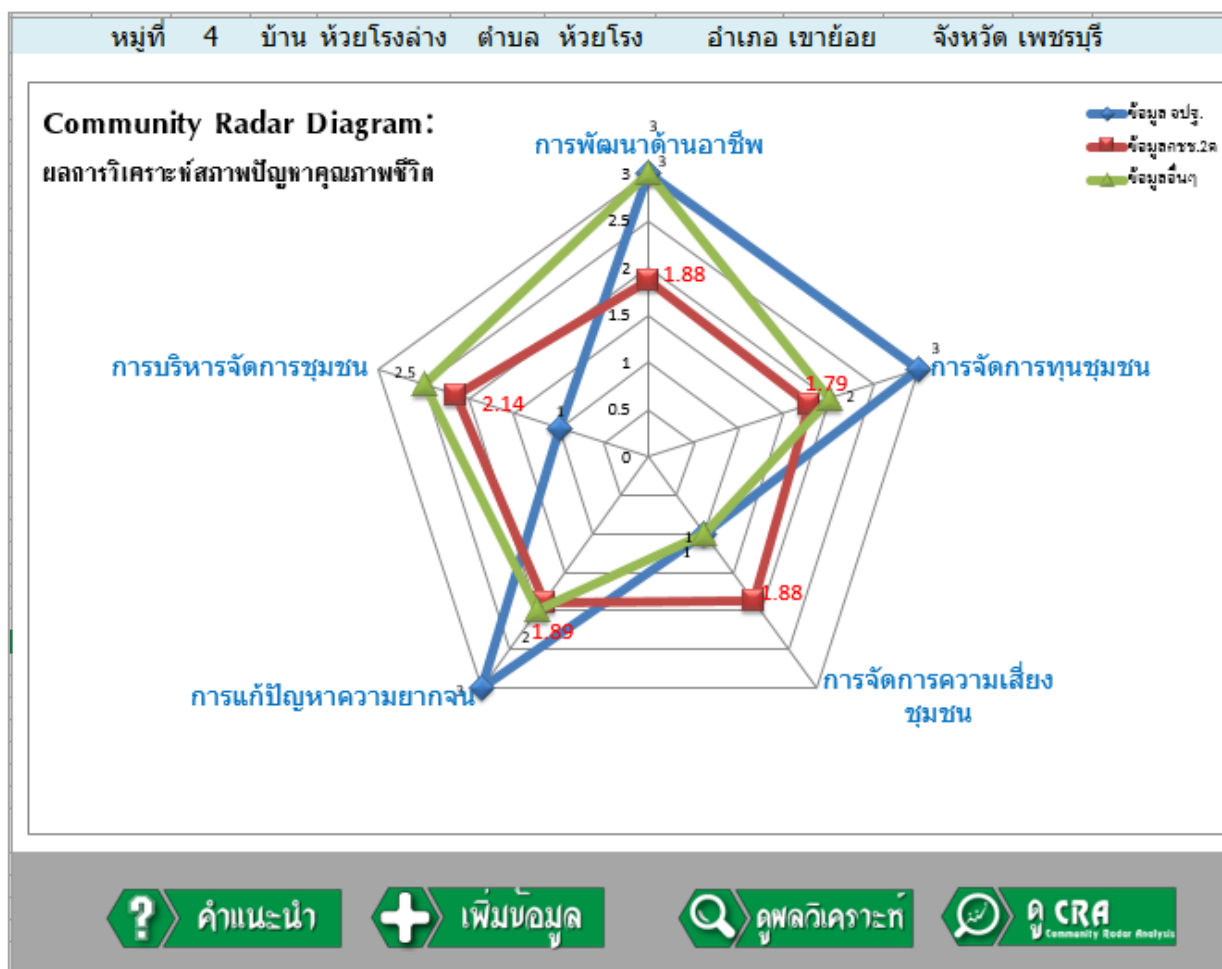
หมู่ที่ 4 บ้าน ห้วยโรงล่าง ตำบล ห้วยโรง อำเภอ เขาย้อย จังหวัด เพชรบุรี

Community Radar Diagram:
ผลการวิเคราะห์สภาพปัญหาคุณภาพชีวิต

ข้อมูล จปฐ.
ข้อมูลกชช.2ค
ข้อมูลอื่นๆ

การพัฒนาด้านอาชีพ
3
3
3
2.5
2
1.88
1.5
1
0.5
0
การจัดการทุนชุมชน
3
1.79
2
การจัดการความเสี่ยงชุมชน
1
1
1.88
การแก้ปัญหาความยากจน
3
2
1.89
การบริหารจัดการชุมชน
2.5
2.14
1

คำแนะนำ
เพิ่มข้อมูล
ดูผลวิเคราะห์
ดู CRA
Community Radar Analysis